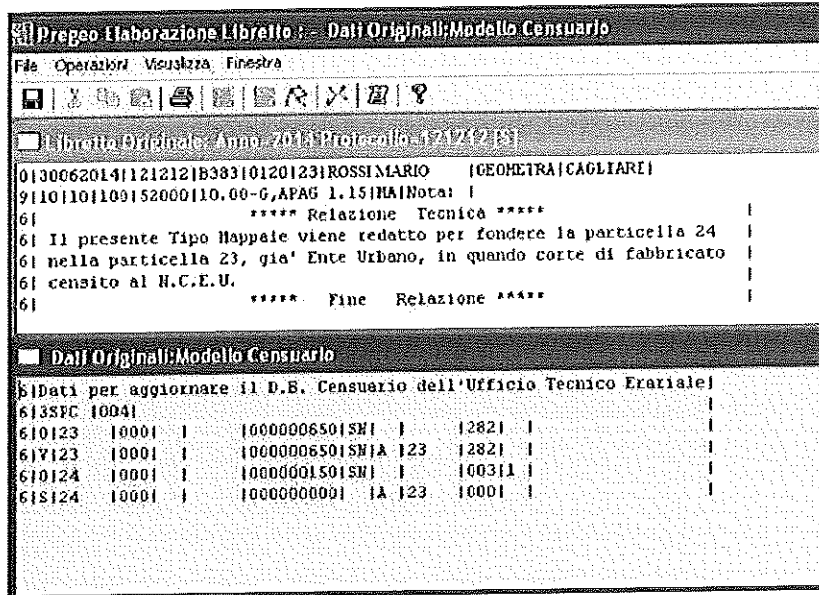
Pregeo Elaborazione Libretto : - Dati Originali;Modello Censuario

File Operazioni Visualizza Finestra

Libretto Originale: Anno: 2015 Protocollo: 121212 [S]

0|30062014|121212|B383|0|20|23|ROSSI MARIO |GEOMETRA|CAGLIARI|
9|10|10|100|52000|10.00-G,APAG 1.15|MA|Nota: |
6| ***** Relazione Tecnica ***** |
6| Il presente Tipo Mappale viene redatto per fondere la particella 24 |
6| nella particella 23, gia' Ente Urbano, in quando corte di fabbricato |
6| censito al N.C.E.U. |
6| ***** Fine Relazione ***** |

Dati Originali;Modello Censuario

5|Dati per aggiornare il D.B. Censuario dell'Ufficio Tecnico Erariale|
6|3SFC |0004| |
6|0|23 |0001| | |000000650|SN| | |282| | |
6|V|23 |0001| | |000000650|SN|A |23 |282| | |
6|0|24 |0001| | |000000150|SN| | |003|1 | |
6|S|24 |0001| | |000000000| |A |23 |0001| | |